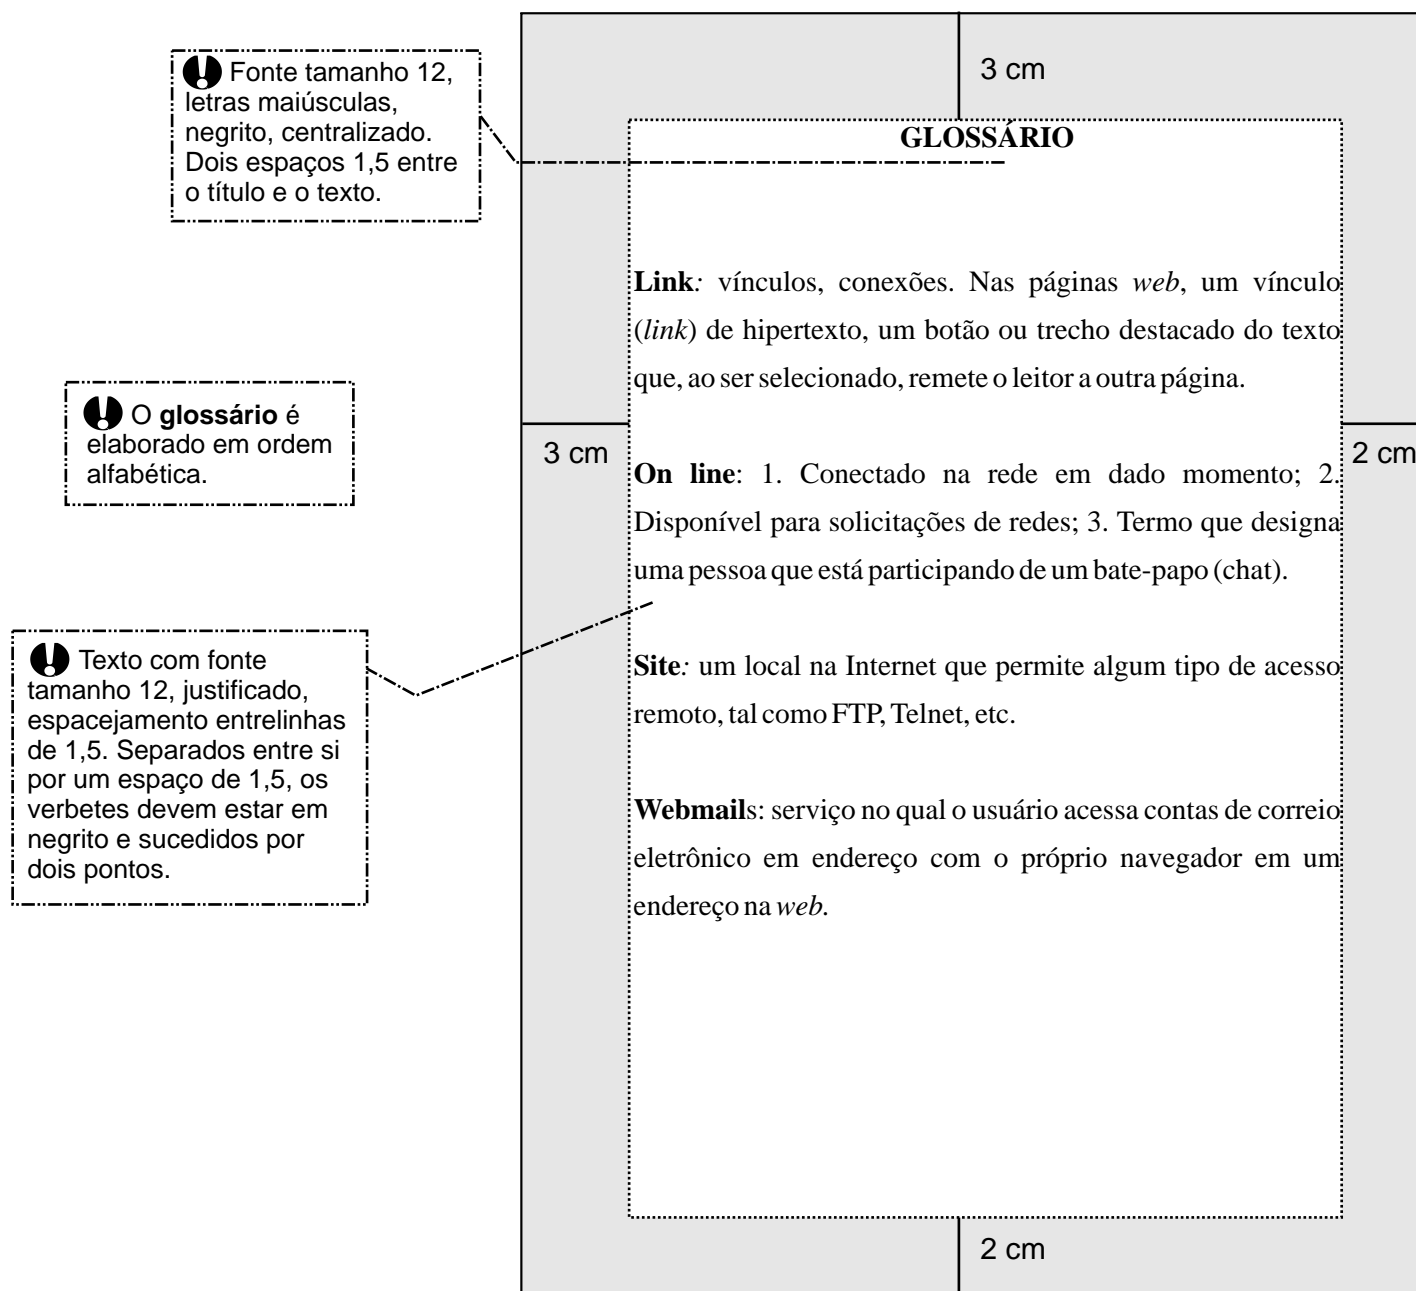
Fonte tamanho 12, letras maiúsculas, negrito, centralizado. Dois espaços 1,5 entre o título e o texto.

O **glossário** é elaborado em ordem alfabética.

Texto com fonte tamanho 12, justificado, espacejamento entrelinhas de 1,5. Separados entre si por um espaço de 1,5, os verbetes devem estar em negrito e sucedidos por dois pontos.

3 cm

**GLOSSÁRIO**

**Link***:* vínculos, conexões. Nas páginas *web*, um vínculo (*link*) de hipertexto, um botão ou trecho destacado do texto que, ao ser selecionado, remete o leitor a outra página.

3 cm

2 cm

**On line**: 1. Conectado na rede em dado momento; 2. Disponível para solicitações de redes; 3. Termo que designa uma pessoa que está participando de um bate-papo (chat).

**Site***:* um local na Internet que permite algum tipo de acesso remoto, tal como FTP, Telnet, etc.

**Webmail**s: serviço no qual o usuário acessa contas de correio eletrônico em endereço com o próprio navegador em um endereço na *web*.

2 cm